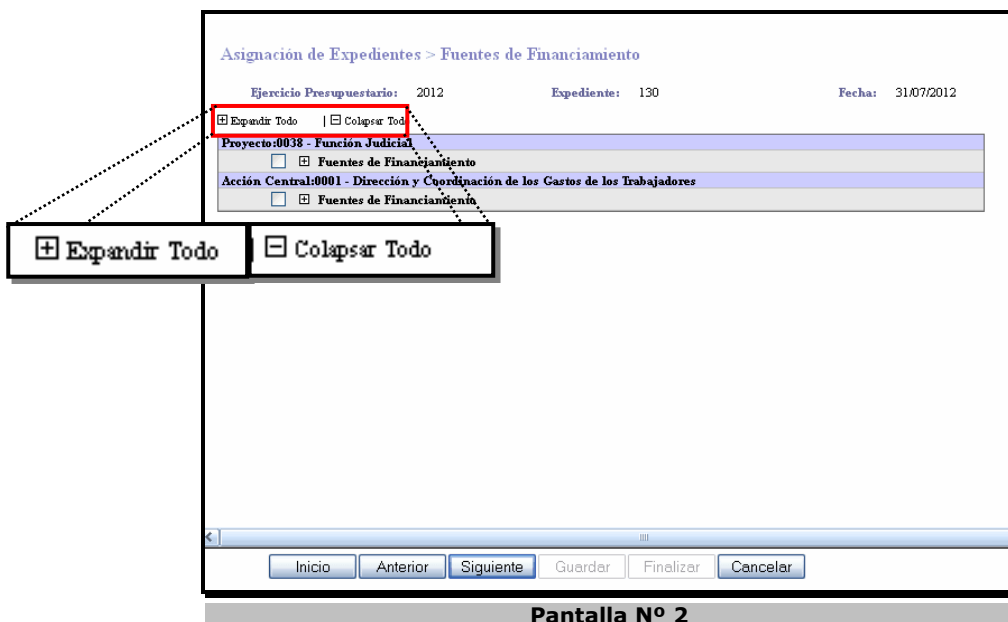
Asignación de Expedientes > Fuentes de Financiamiento

Ejercicio Presupuestario: 2012 Expediente: 130 Fecha: 31/07/2012

⊞ Expandir Todo | ⊟ Colapsar Todo

Proyecto:0038 - Función Judicial

⊞ Fuentes de Financiamiento

Acción Central:0001 - Dirección y Coordinación de los Gastos de los Trabajadores

⊞ Fuentes de Financiamiento

⊞ Expandir Todo

⊟ Colapsar Todo

Inicio Anterior Siguiente Guardar Finalizar Cancelar

Pantalla Nº 2